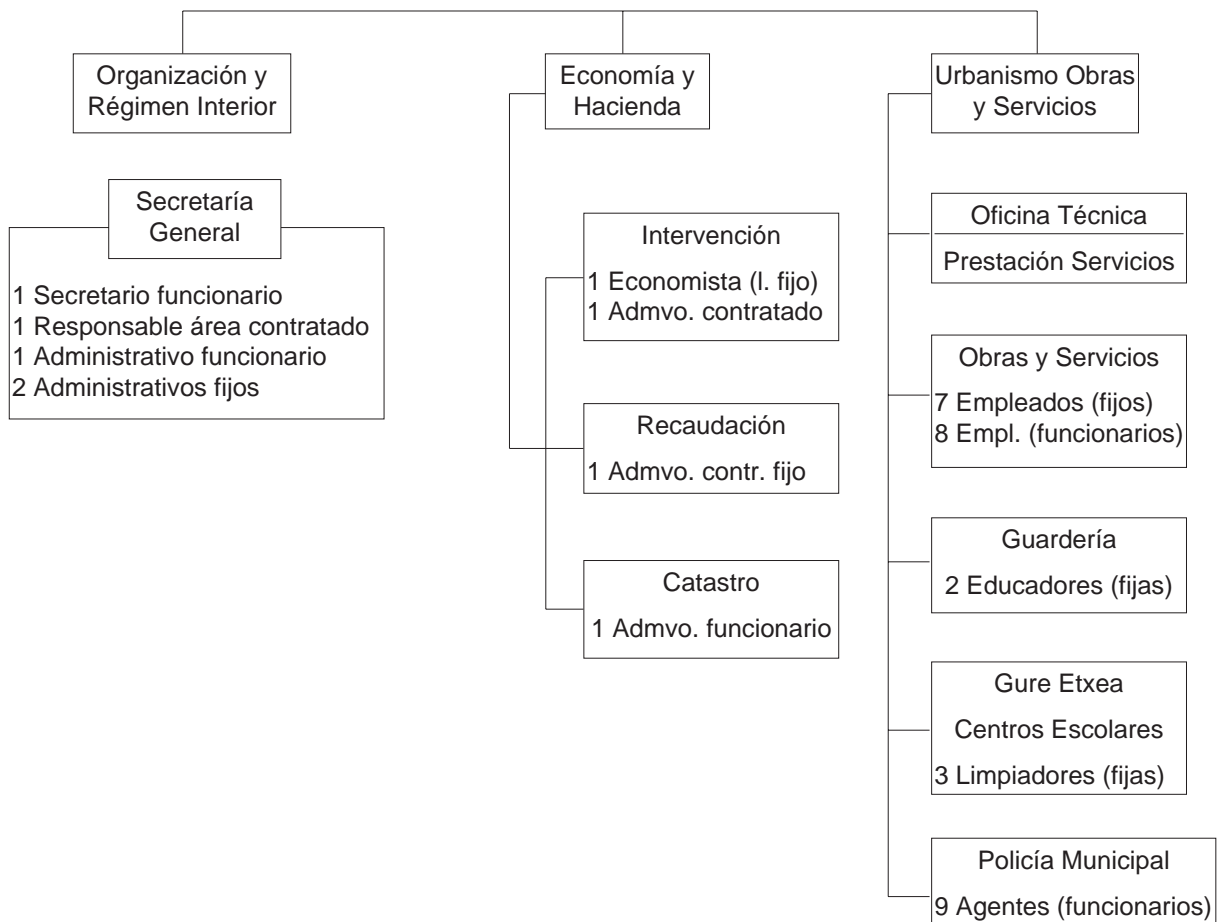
Organización y Régimen Interior

Secretaría General

1 Secretario funcionario
1 Responsable área contratado
1 Administrativo funcionario
2 Administrativos fijos

Economía y Hacienda

Intervención

1 Economista (l. fijo)
1 Admvo. contratado

Recaudación

1 Admvo. contr. fijo

Catastro

1 Admvo. funcionario

Urbanismo Obras y Servicios

Oficina Técnica

Prestación Servicios

Obras y Servicios

7 Empleados (fijos)
8 Empl. (funcionarios)

Guardería

2 Educadores (fijas)

Gure Etxea

Centros Escolares

3 Limpiadores (fijas)

Policía Municipal

9 Agentes (funcionarios)